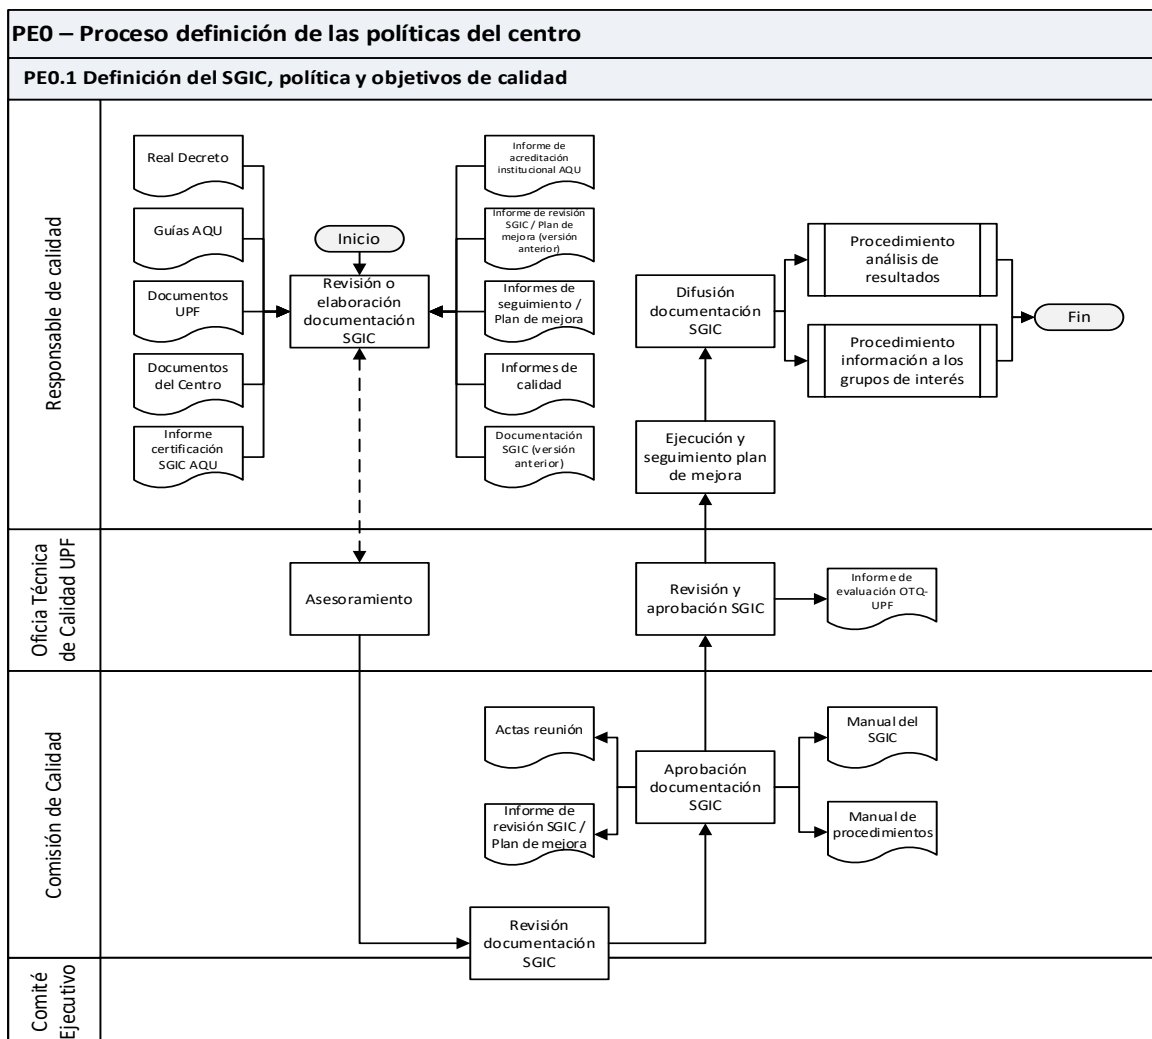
PE0 – Proceso definición de las políticas del centro

PE0.1 Definición del SGIC, política y objetivos de calidad

Responsable de calidad

Real Decreto

Guías AQU

Documentos UPF

Documentos del Centro

Informe certificación SGIC AQU

Inicio

Revisión o elaboración documentación SGIC

Informe de acreditación institucional AQU

Informe de revisión SGIC / Plan de mejora (versión anterior)

Informes de seguimiento / Plan de mejora

Informes de calidad

Documentación SGIC (versión anterior)

Difusión documentación SGIC

Procedimiento análisis de resultados

Procedimiento información a los grupos de interés

Fin

Ejecución y seguimiento plan de mejora

Oficia Técnica de Calidad UPF

Asesoramiento

Revisión y aprobación SGIC

Informe de evaluación OTQ-UPF

Comisión de Calidad

Actas reunión

Aprobación documentación SGIC

Manual del SGIC

Informe de revisión SGIC / Plan de mejora

Manual de procedimientos

Revisión documentación SGIC

Comité Ejecutivo